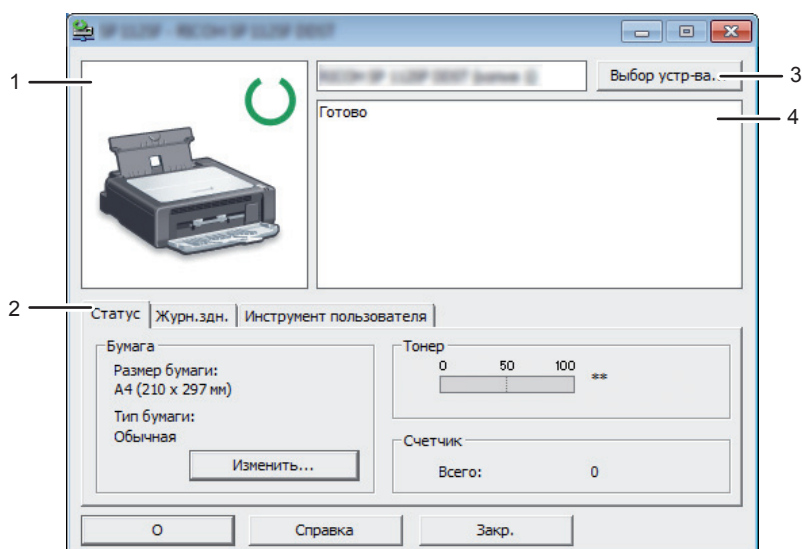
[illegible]

1

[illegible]

Выбор устр-ва...

3

Готово

4

2

Статус

Журн.здн.

Инструмент пользователя

Бумага

Размер бумаги:

A4 (210 x 297 мм)

Тип бумаги:

Обычная

Изменить...

Тонер

0

50

100

**

Счетчик

Всего:

0

О

Справка

Закр.